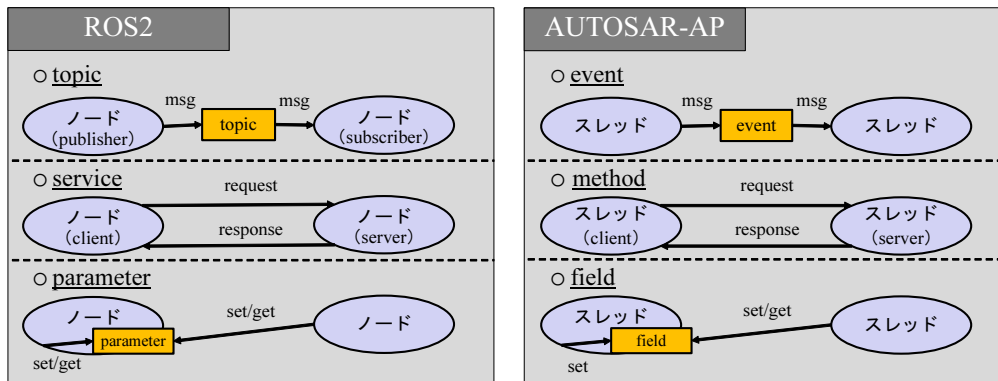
ROS2

○ topic

ノード (publisher)

msg

topic

msg

ノード (subscriber)

○ service

ノード (client)

request

response

ノード (server)

○ parameter

ノード

parameter

set/get

set/get

ノード

AUTOSAR-AP

○ event

スレッド

msg

event

msg

スレッド

○ method

スレッド (client)

request

response

スレッド (server)

○ field

スレッド

field

set

set/get

スレッド